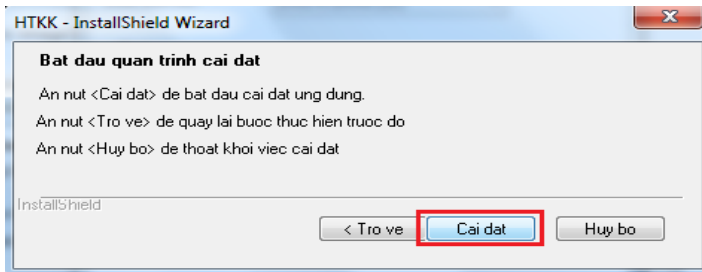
HTKK - InstallShield Wizard

Bat dau quan trinh cai dat

An nut <Cai dat> de bat dau cai dat ung dung.

An nut <Tro ve> de quay lai buoc thuc hien truoc do

An nut <Huy bo> de thoat khoi viec cai dat

InstallShield

< Tro ve

Cai dat

Huy bo